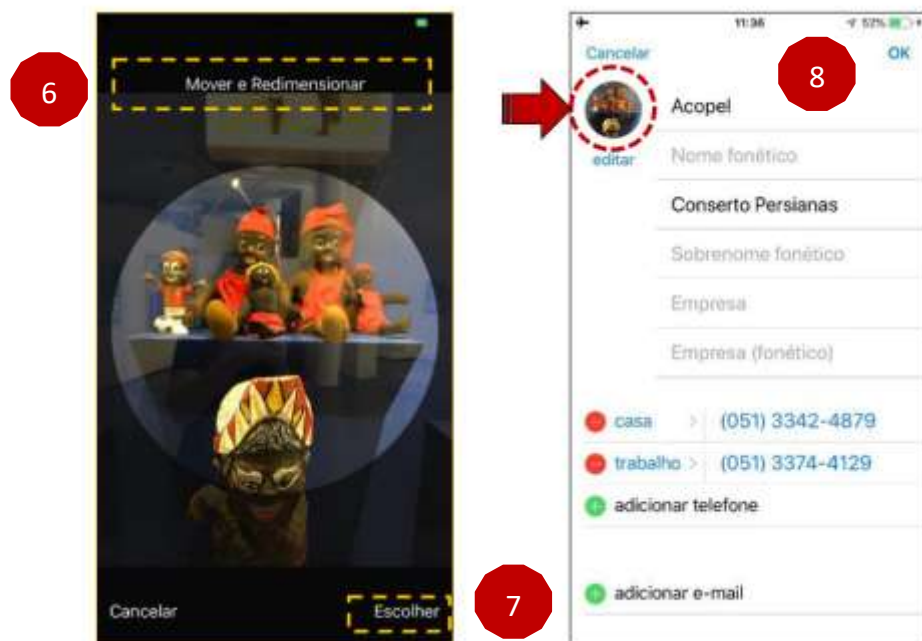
6

Mover e Redimensionar

Cancelar

Escolher

7

11:36

52%

Cancelar

OK

8

editar

Acopel

Nome fonético

Conserto Persianas

Sobrenome fonético

Empresa

Empresa (fonético)

casa > (051) 3342-4879

trabalho > (051) 3374-4129

adicionar telefone

adicionar e-mail